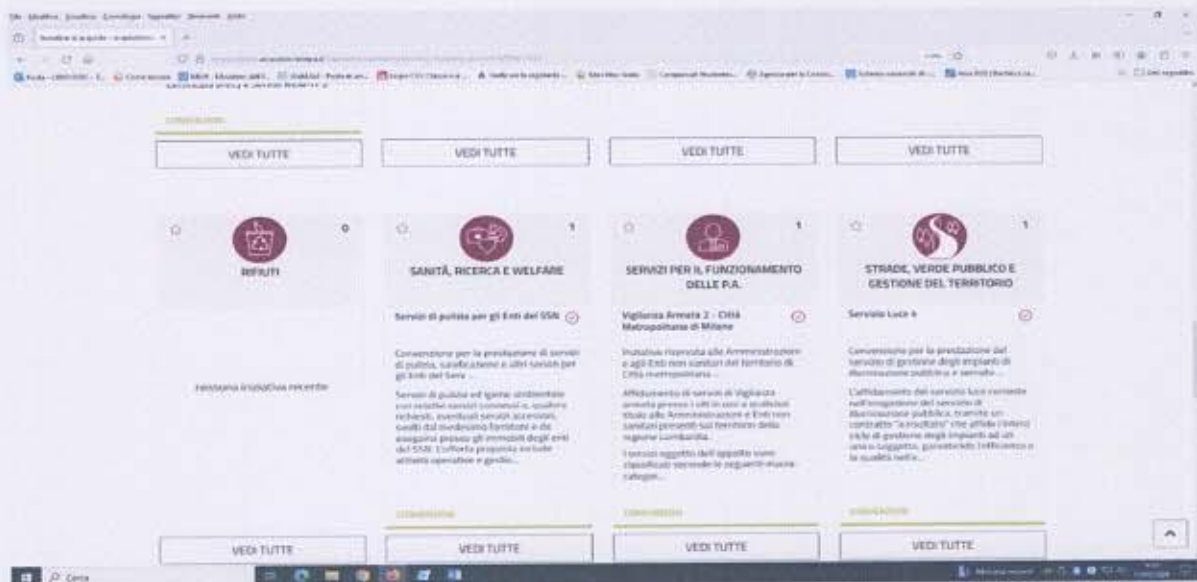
CONVENZIONI

VEDI TUTTE

VEDI TUTTE

VEDI TUTTE

VEDI TUTTE

0

RIFIUTI

Nessuna iniziativa recente

VEDI TUTTE

1

SANITÀ, RICERCA E WELFARE

Servizi di pulizia per gli Enti del SSN

Convenzione per la prestazione di servizi di pulizia, sanificazione e altri servizi per gli Enti del Servizio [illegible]

Servizi di pulizia ed igiene ambientale con relativi servizi connessi, qualora richiesti, eventuali servizi accessori, svolti dal medesimo fornitore e da eseguirsi presso gli immobili degli enti del SSN. L'offerta proposta include attività operative e gestio...

CONVENZIONI

VEDI TUTTE

1

SERVIZI PER IL FUNZIONAMENTO DELLE P.A.

Vigilanza Armata 2 - Città Metropolitana di Milano

Iniziativa riservata alle Amministrazioni e agli Enti non sanitari del territorio di Città metropolitana ...

Affidamento di servizi di Vigilanza armata presso i siti in uso a qualsiasi titolo alle Amministrazioni e Enti non sanitari presenti sul territorio della regione Lombardia.

I servizi oggetto dell'appalto sono classificati secondo le seguenti macro categorie...

CONVENZIONI

VEDI TUTTE

1

STRADE, VERDE PUBBLICO E GESTIONE DEL TERRITORIO

Servizio Luce 4

Convenzione per la prestazione del servizio di gestione degli impianti di illuminazione pubblica e servizi ...

L'affidamento del servizio luce consiste nell'erogazione del servizio di illuminazione pubblica, tramite un contratto "a risultato" che affida l'intero ciclo di gestione degli impianti ad un unico soggetto, garantendo l'efficienza e la qualità nella...

CONVENZIONI

VEDI TUTTE